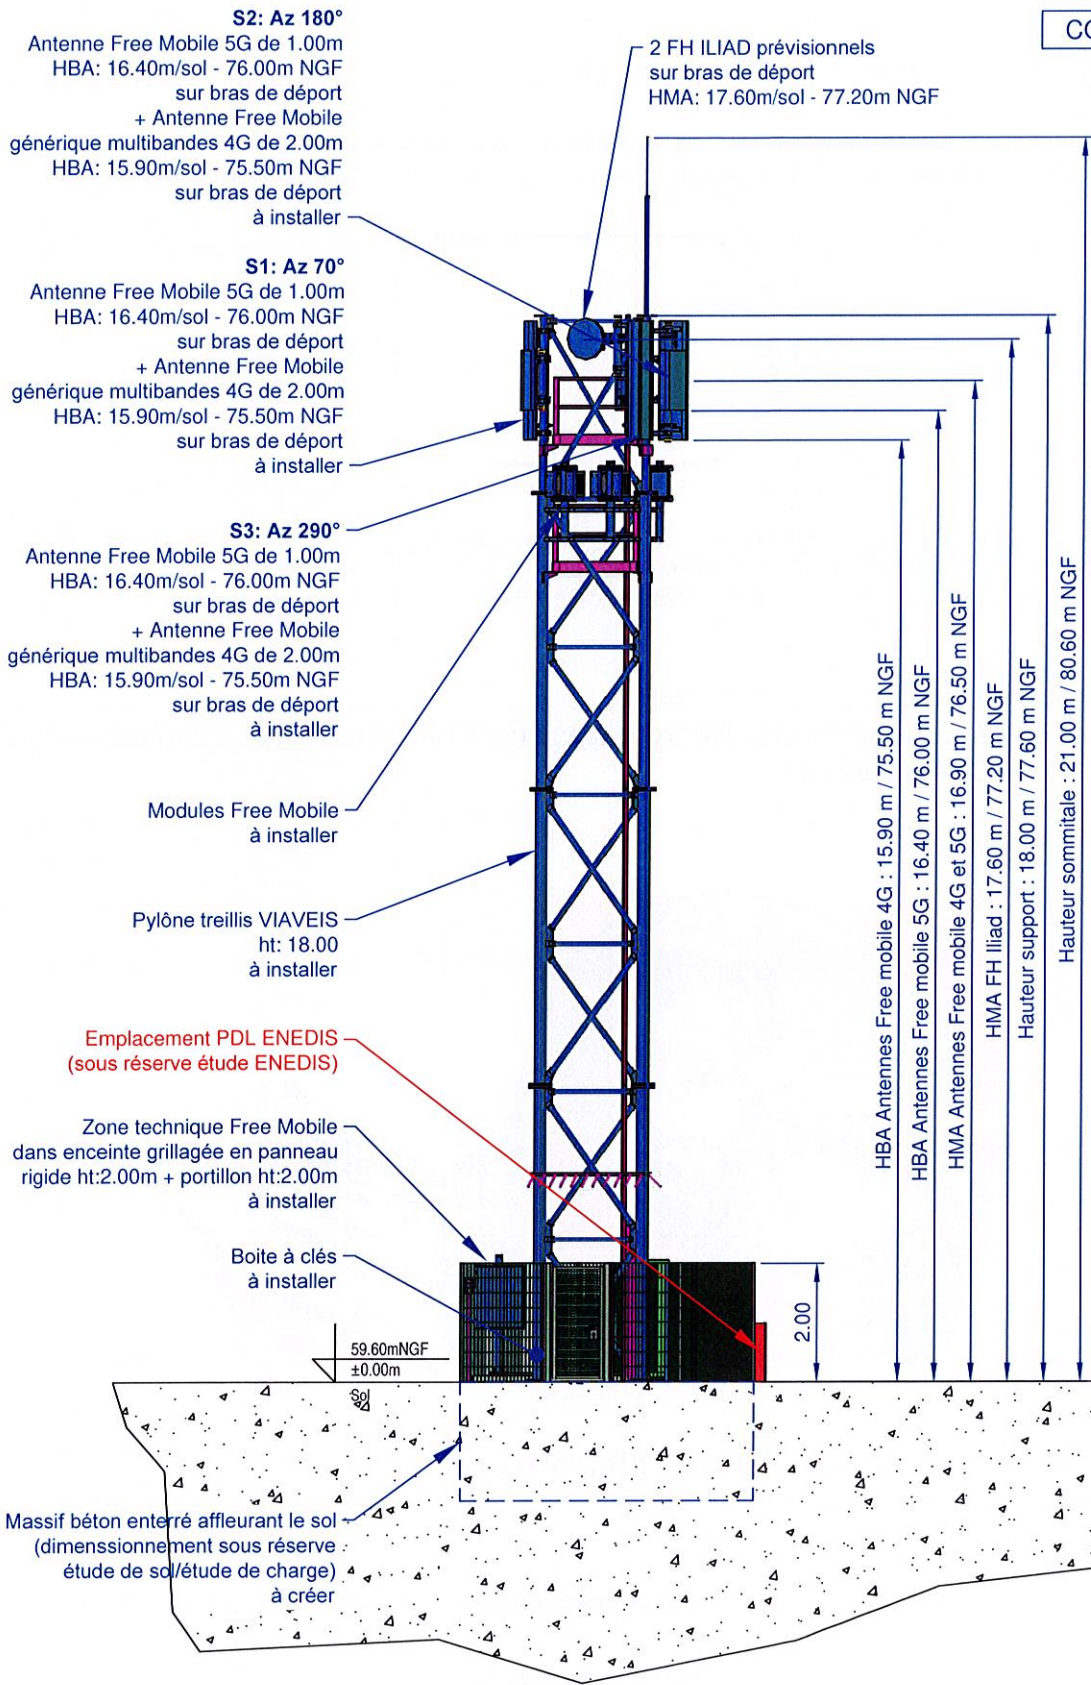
S2: Az 180°
Antenne Free Mobile 5G de 1.00m
HBA: 16.40m/sol - 76.00m NGF
sur bras de déport
+ Antenne Free Mobile
générique multibandes 4G de 2.00m
HBA: 15.90m/sol - 75.50m NGF
sur bras de déport
à installer

2 FH ILIAD prévisionnels
sur bras de déport
HMA: 17.60m/sol - 77.20m NGF

CC

S1: Az 70°
Antenne Free Mobile 5G de 1.00m
HBA: 16.40m/sol - 76.00m NGF
sur bras de déport
+ Antenne Free Mobile
générique multibandes 4G de 2.00m
HBA: 15.90m/sol - 75.50m NGF
sur bras de déport
à installer

S3: Az 290°
Antenne Free Mobile 5G de 1.00m
HBA: 16.40m/sol - 76.00m NGF
sur bras de déport
+ Antenne Free Mobile
générique multibandes 4G de 2.00m
HBA: 15.90m/sol - 75.50m NGF
sur bras de déport
à installer

Modules Free Mobile
à installer

Pylône treillis VIAVEIS
ht: 18.00
à installer

Emplacement PDL ENEDIS
(sous réserve étude ENEDIS)

Zone technique Free Mobile
dans enceinte grillagée en panneau
rigide ht:2.00m + portillon ht:2.00m
à installer

Boite à clés
à installer

59.60mNGF
±0.00m
Sol

2.00

HBA Antennes Free mobile 4G : 15.90 m / 75.50 m NGF
HBA Antennes Free mobile 5G : 16.40 m / 76.00 m NGF
HMA Antennes Free mobile 4G et 5G : 16.90 m / 76.50 m NGF
HMA FH Iliad : 17.60 m / 77.20 m NGF
Hauteur support : 18.00 m / 77.60 m NGF
Hauteur sommitale : 21.00 m / 80.60 m NGF

Massif béton enterré affleurant le sol
(dimenssionnement sous réserve
étude de sol/étude de charge)
à créer